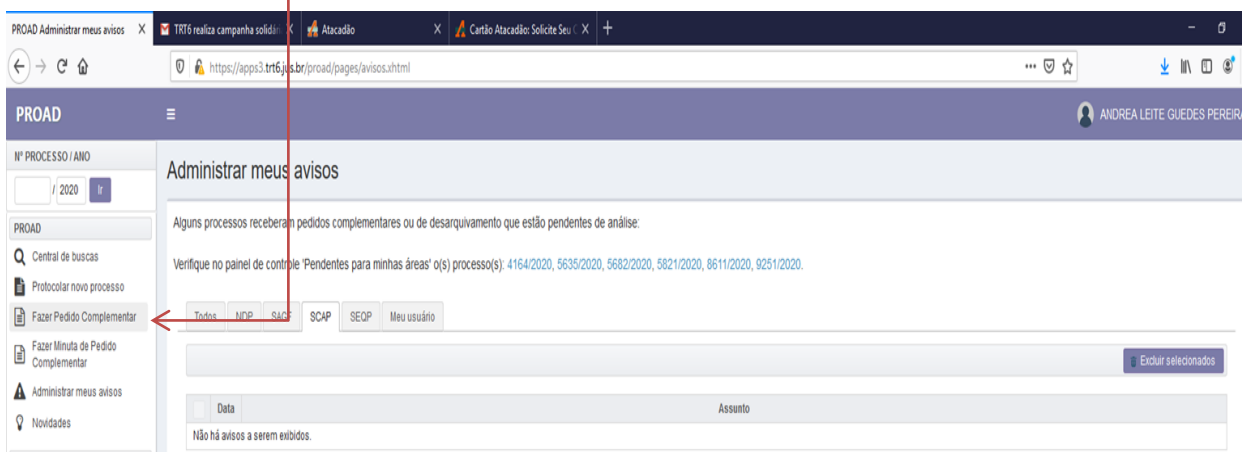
PROAD Administrar meus avisos X TRT6 realiza campanha solidári X Atacadão X Cartão Atacadão: Solicite Seu C X +

https://apps3.trt6.jus.br/proad/pages/avisos.xhtml

PROAD ≡ ANDREA LEITE GUEDES PEREIRA

Nº PROCESSO / ANO
/ 2020 Ir

PROAD
Central de buscas
Protocolar novo processo
Fazer Pedido Complementar
Fazer Minuta de Pedido Complementar
Administrar meus avisos
Novidades

Administrar meus avisos

Alguns processos receberam pedidos complementares ou de desarquivamento que estão pendentes de análise:

Verifique no painel de controle 'Pendentes para minhas áreas' o(s) processo(s): 4164/2020, 5635/2020, 5682/2020, 5821/2020, 8611/2020, 9251/2020.

Todos NDP SAGF SCAP SEQP Meu usuário

Excluir selecionados

| | Data | Assunto |
|---|---|---|
| Não há avisos a serem exibidos. | | |